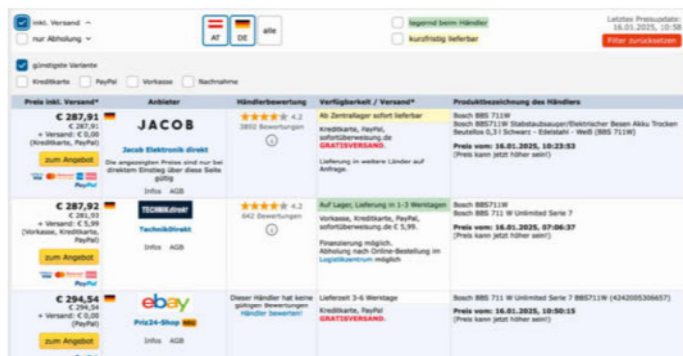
inkl. Versand ^
nur Abholung ˅

AT DE alle

lagernd beim Händler
kurzfristig lieferbar

Letztes Preisupdate: 16.01.2025, 10:58
Filter zurücksetzen

günstigste Variante

Kreditkarte PayPal Vorkasse Nachnahme

| Preis inkl. Versand* | Anbieter | Händlerbewertung | Verfügbarkeit / Versand* | Produktbezeichnung des Händlers |
|---|---|---|---|---|
| € 287,91 € 287,91 + Versand: € 0,00 (Kreditkarte, PayPal) zum Angebot | JACOB Jacob Elektronik direkt Die angezeigten Preise sind nur bei direktem Einstieg über diese Seite gültig Infos AGB | 4,2 3802 Bewertungen | Ab Zentrallager sofort lieferbar Kreditkarte, PayPal, sofortüberweisung.de GRATISVERSAND. Lieferung in weitere Länder auf Anfrage. | Bosch BBS 711W Bosch BBS711W Stabstaubsauger/Elektrischer Besen Akku Trocken Beutellos 0,3 l Schwarz - Edelstahl - Weiß (BBS 711W) Preis vom: 16.01.2025, 10:23:53 (Preis kann jetzt höher sein!) |
| € 287,92 € 282,93 + Versand: € 5,99 (Vorkasse, Kreditkarte, PayPal) zum Angebot | TECHNIKdirekt TechnikDirekt Infos AGB | 4,2 642 Bewertungen | Auf Lager, Lieferung in 1-3 Werktagen Vorkasse, Kreditkarte, PayPal, sofortüberweisung.de € 5,99. Finanzierung möglich. Abholung nach Online-Bestellung im Logistikzentrum möglich | Bosch BBS711W Bosch BBS 711 W Unlimited Serie 7 Preis vom: 16.01.2025, 07:06:37 (Preis kann jetzt höher sein!) |
| € 294,54 € 294,54 + Versand: € 0,00 (PayPal) zum Angebot | ebay Priz24-Shop Infos AGB | Dieser Händler hat keine gültigen Bewertungen Händler bewerten! | Lieferzeit 3-6 Werktage Kreditkarte, PayPal GRATISVERSAND. | Bosch BBS 711 W Unlimited Serie 7 BBS711W (4242005306657) Preis vom: 16.01.2025, 10:50:15 (Preis kann jetzt höher sein!) |